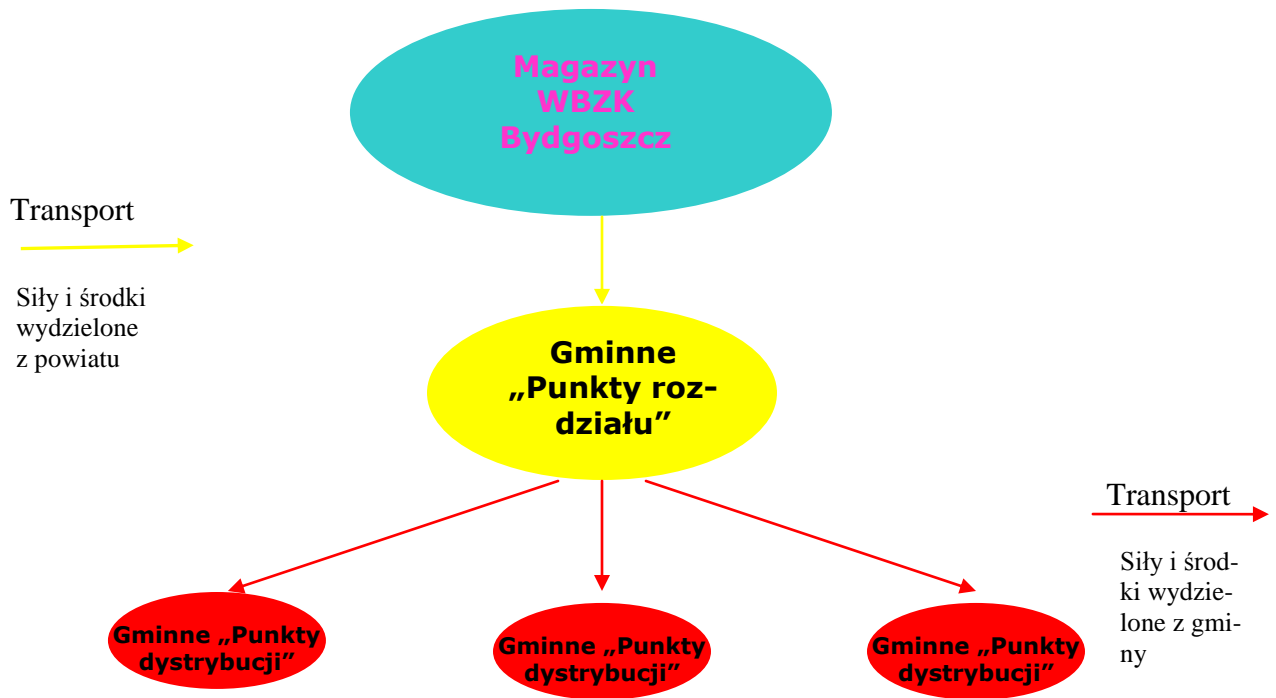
Magazyn WBZK Bydgoszcz

Transport

Siły i środki wydzielone z powiatu

Gminne „Punkty rozdziału"

Transport

Siły i środki wydzielone z gminy

Gminne „Punkty dystrybucji"

Gminne „Punkty dystrybucji"

Gminne „Punkty dystrybucji"